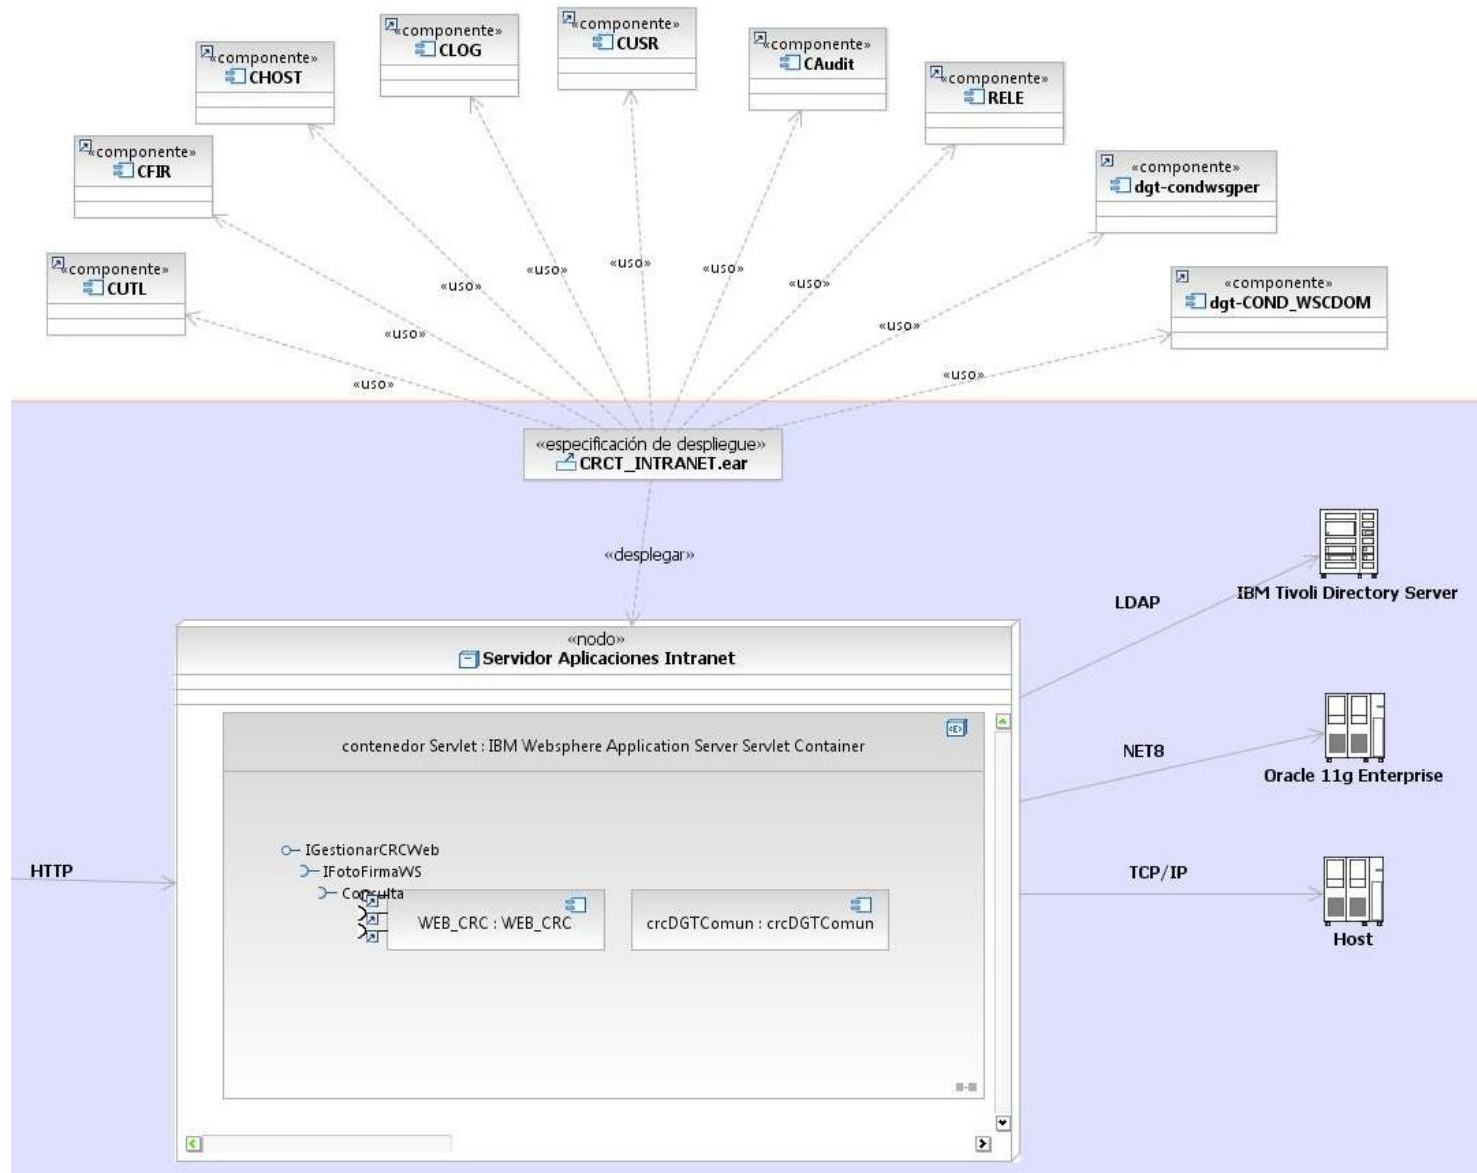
«componente»
CLOG

«componente»
CUSR

«componente»
CHOST

«componente»
CAudit

«componente»
RELE

«componente»
CFIR

«componente»
dgt-condwsgper

«componente»
CUTL

«componente»
dgt-COND_WSCDOM

«uso»
«uso»
«uso»
«uso»
«uso»
«uso»
«uso»
«uso»
«uso»

«especificación de despliegue»
CRCT_INTRANET.ear

«desplegar»

LDAP

IBM Tivoli Directory Server

«nodo»
Servidor Aplicaciones Intranet

contenedor Servlet : IBM Websphere Application Server Servlet Container

NET8

Oracle 11g Enterprise

IGestionarCRCWeb
IFotoFirmaWS
Consulta

HTTP

WEB_CRC : WEB_CRC

crcDGTComun : crcDGTComun

TCP/IP

Host